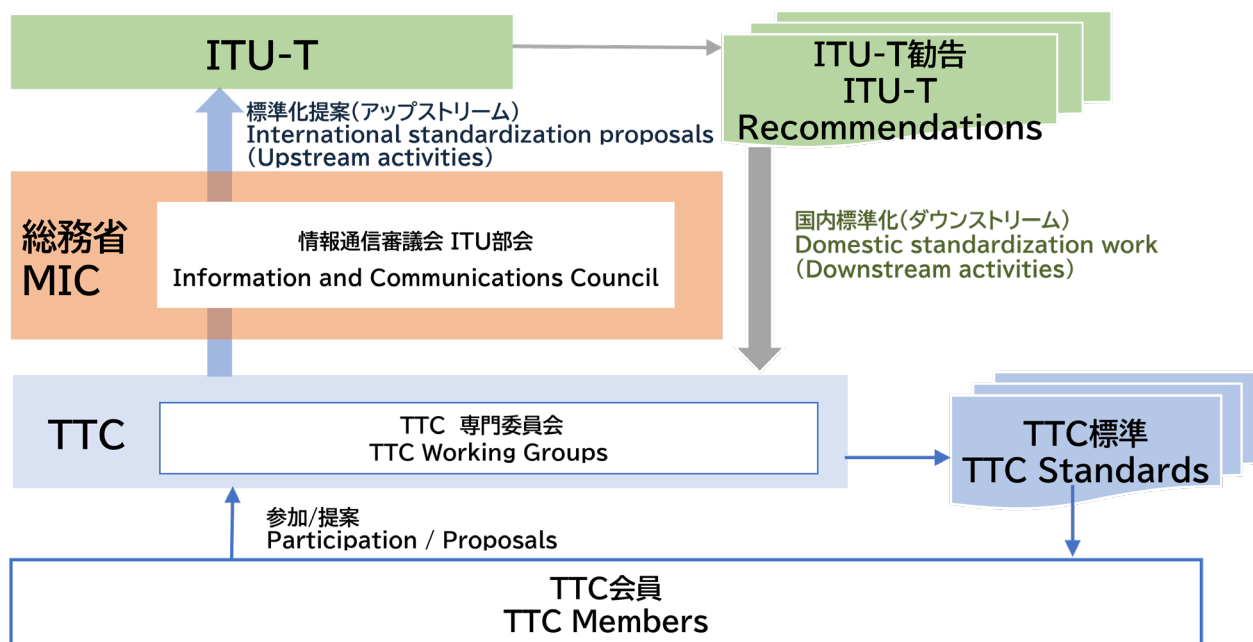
ITU-T

ITU-T勧告
ITU-T
Recommendations

標準化提案(アップストリーム)
International standardization proposals
(Upstream activities)

総務省
MIC

情報通信審議会 ITU部会
Information and Communications Council

国内標準化(ダウンストリーム)
Domestic standardization work
(Downstream activities)

TTC

TTC 専門委員会
TTC Working Groups

TTC標準
TTC Standards

参加/提案
Participation / Proposals

TTC会員
TTC Members